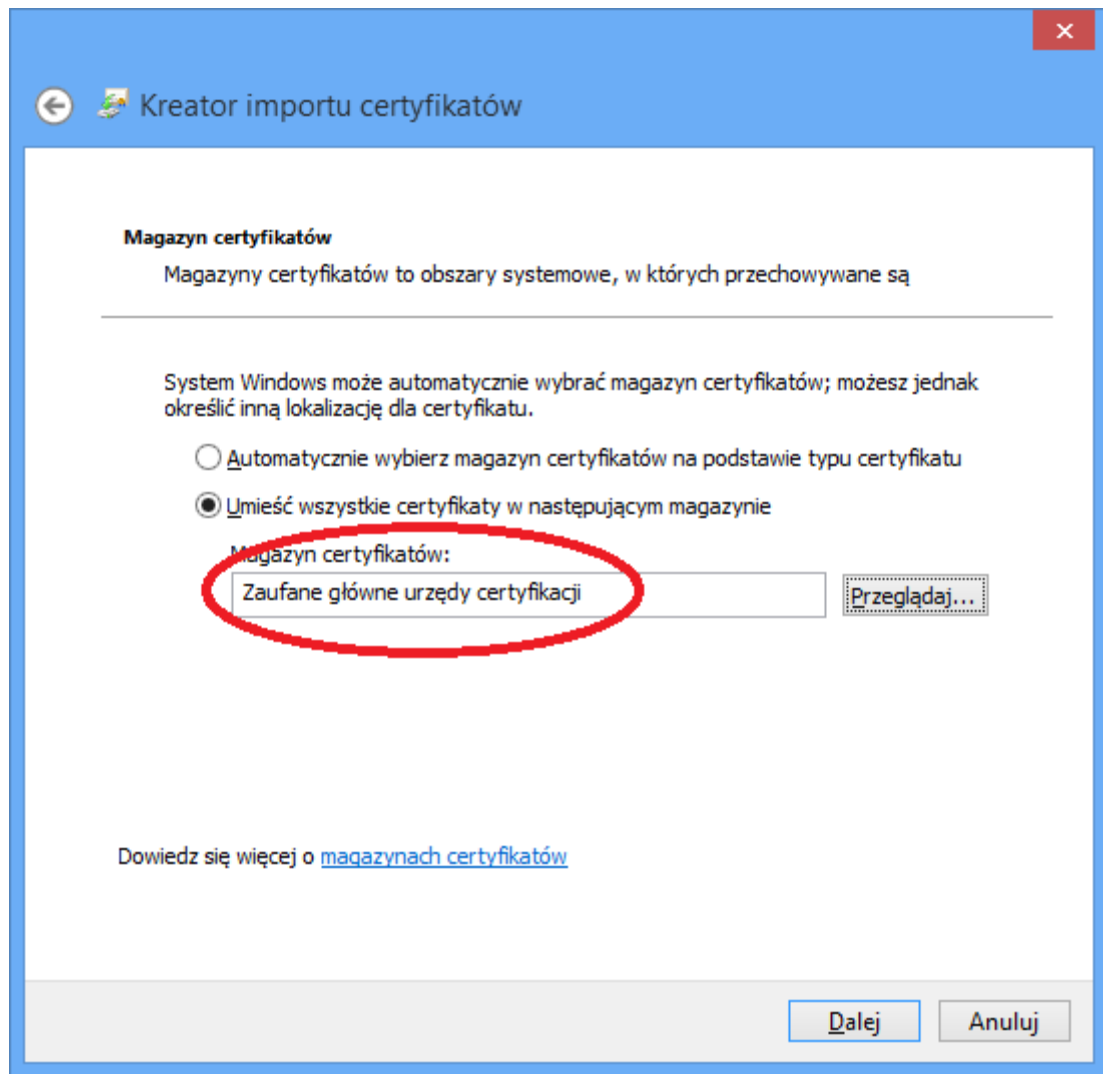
Kreator importu certyfikatów

Magazyn certyfikatów

Magazyny certyfikatów to obszary systemowe, w których przechowywane są

System Windows może automatycznie wybrać magazyn certyfikatów; możesz jednak określić inną lokalizację dla certyfikatu.

Automatycznie wybierz magazyn certyfikatów na podstawie typu certyfikatu

Umieść wszystkie certyfikaty w następującym magazynie

Magazyn certyfikatów:

Zaufane główne urzędy certyfikacji

Przeglądaj...

Dowiedz się więcej o magazynach certyfikatów

Dalej

Anuluj